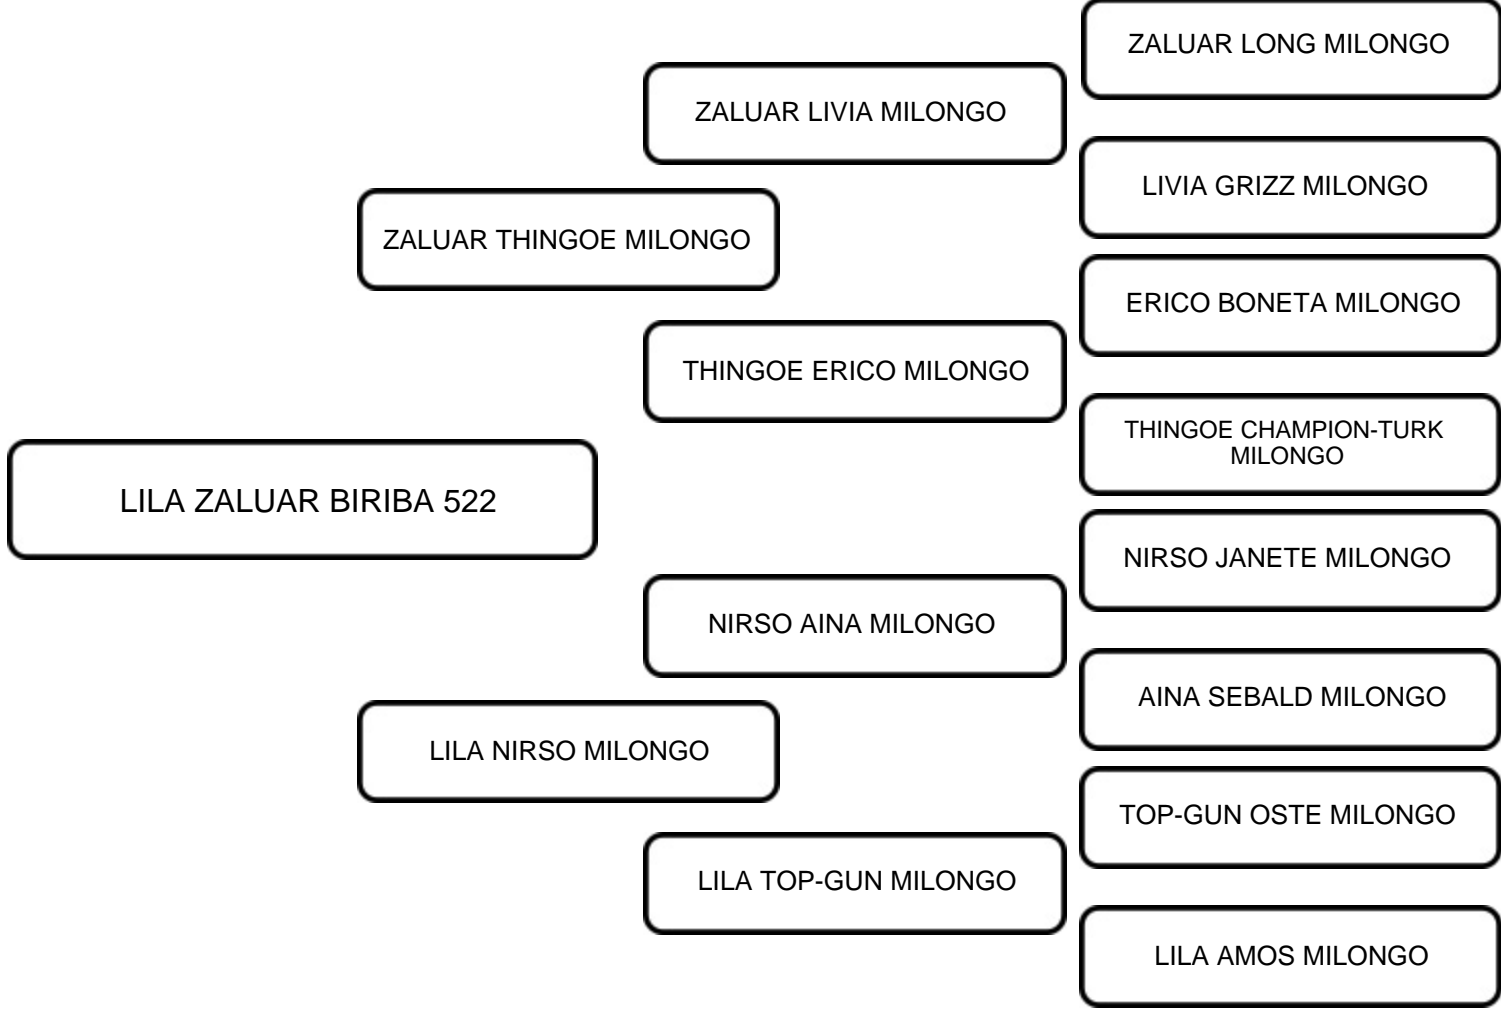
LILA ZALUAR BIRIBA 522

ZALUAR THINGOE MILONGO

LILA NIRSO MILONGO

ZALUAR LIVIA MILONGO

THINGOE ERICO MILONGO

NIRSO AINA MILONGO

LILA TOP-GUN MILONGO

ZALUAR LONG MILONGO

LIVIA GRIZZ MILONGO

ERICO BONETA MILONGO

THINGOE CHAMPION-TURK MILONGO

NIRSO JANETE MILONGO

AINA SEBALD MILONGO

TOP-GUN OSTE MILONGO

LILA AMOS MILONGO